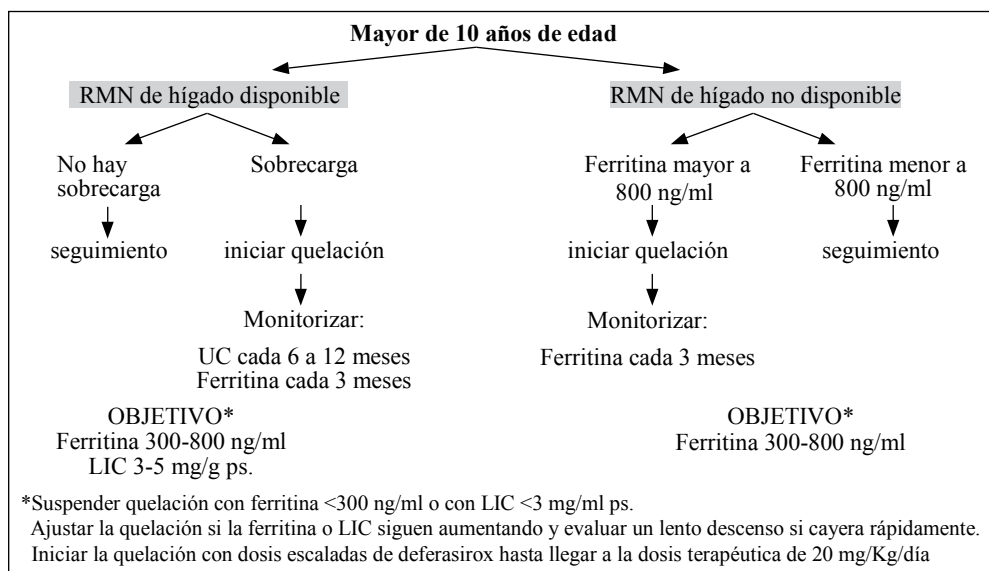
Mayor de 10 años de edad

RMN de hígado disponible

No hay sobrecarga

seguimiento

Sobrecarga

iniciar quelación

Monitorizar:

UC cada 6 a 12 meses
Ferritina cada 3 meses

OBJETIVO*
Ferritina 300-800 ng/ml
LIC 3-5 mg/g ps.

RMN de hígado no disponible

Ferritina mayor a 800 ng/ml

iniciar quelación

Monitorizar:

Ferritina cada 3 meses

Ferritina menor a 800 ng/ml

seguimiento

OBJETIVO*
Ferritina 300-800 ng/ml

*Suspender quelación con ferritina <300 ng/ml o con LIC <3 mg/ml ps.
Ajustar la quelación si la ferritina o LIC siguen aumentando y evaluar un lento descenso si cayera rápidamente.
Iniciar la quelación con dosis escaladas de deferasirox hasta llegar a la dosis terapéutica de 20 mg/Kg/día